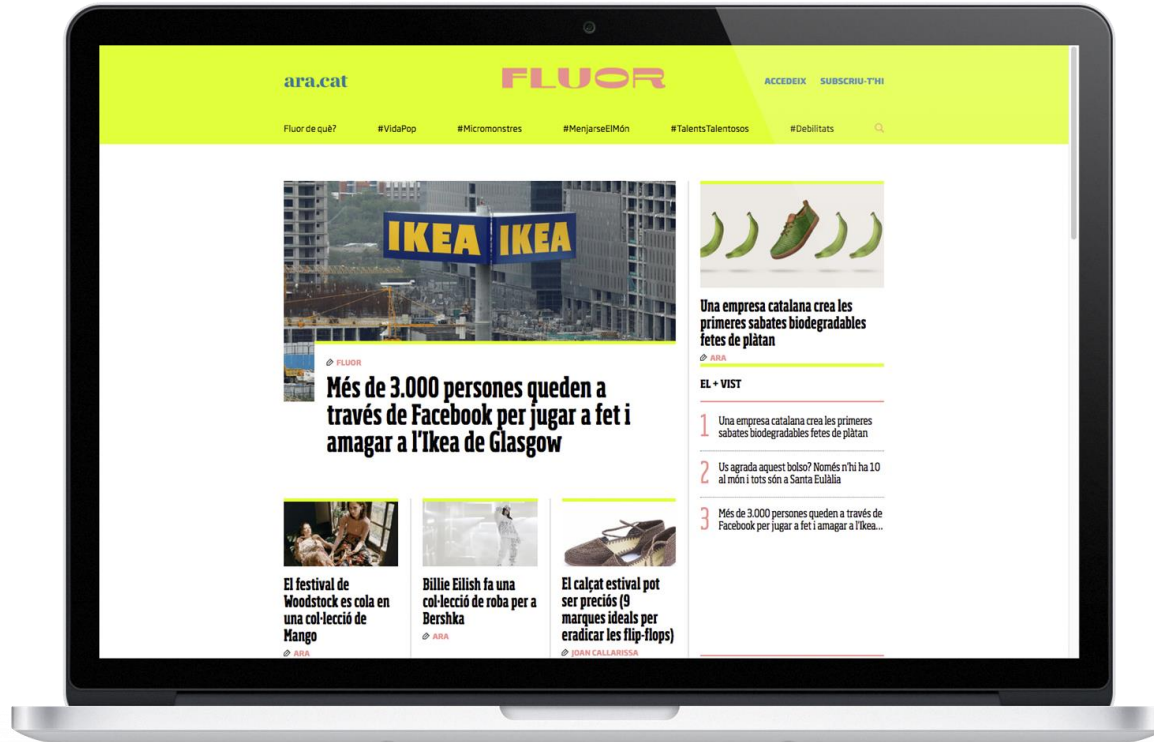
ara.cat

FLUOR

ACCEDEIX SUBSCRIU-T'HI

Fluor de què? #VidaPop #Micromonstres #MenjarseElMón #TalentsTalentosos #Debilitats

IKEA IKEA

FLUOR

Més de 3.000 persones queden a través de Facebook per jugar a fet i amagar a l'Ikea de Glasgow

Una empresa catalana crea les primeres sabates biodegradables fetes de plàtan

ARA

EL + VIST

1 Una empresa catalana crea les primeres sabates biodegradables fetes de plàtan

2 Us agrada aquest bolso? Només n'hi ha 10 al món i tots són a Santa Eulàlia

3 Més de 3.000 persones queden a través de Facebook per jugar a fet i amagar a l'Ikea...

El festival de Woodstock es cola en una col·lecció de Mango

ARA

Billie Eilish fa una col·lecció de roba per a Bershka

ARA

El calçat estival pot ser preciós (9 marques ideals per eradicar les flip-flops)

JOAN CALLARISSA